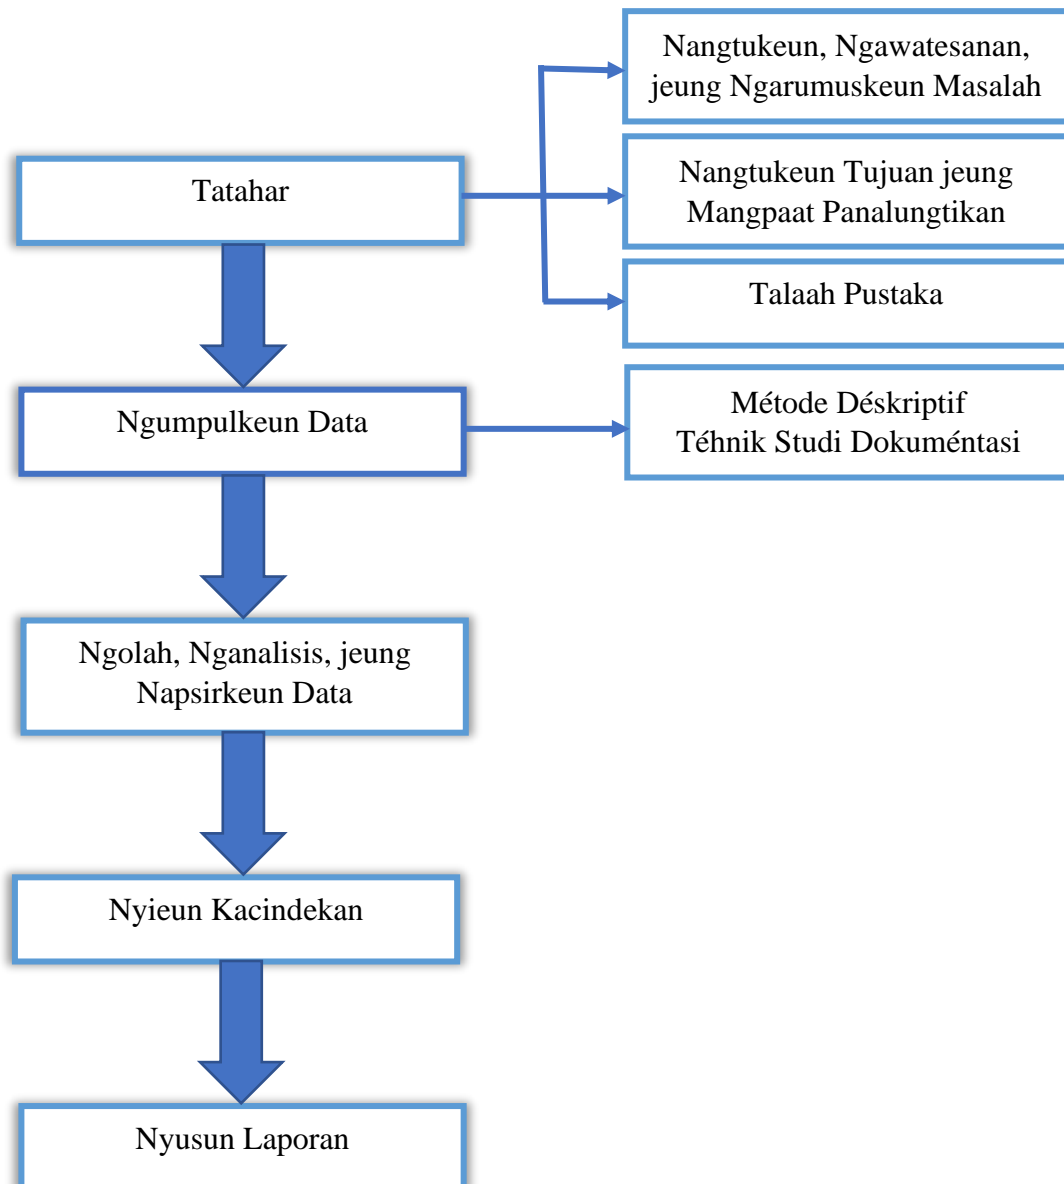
Tatahar

Nangtukeun, Ngawatesanan, jeung Ngarumuskeun Masalah

Nangtukeun Tujuan jeung Mangpaat Panalungtikan

Talaah Pustaka

Ngumpulkeun Data

Métode Déskriptif
Téhnik Studi Dokuméntasi

Ngolah, Nganalisis, jeung Napsirkeun Data

Nyieun Kacindekan

Nyusun Laporan